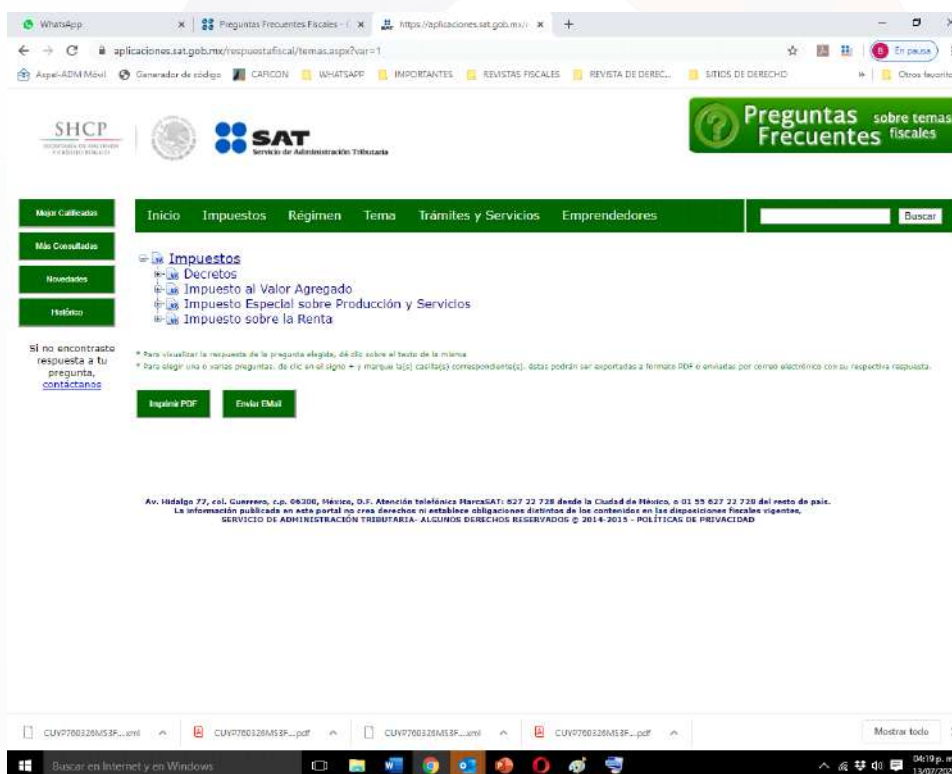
WhatsApp × Preguntas Frecuentes Fiscales - × https://aplicaciones.sat.gob.mx/ × +

aplicaciones.sat.gob.mx/respuestafiscal/temas.aspx?var=1

En pausa

Aspel-ADM Móvil Generador de código CAPICON WHATSAPP IMPORTANTES REVISTAS FISCALES REVISTA DE DEREC... SITIOS DE DERECHO » Otros favoritos

SHCP

SAT
Servicio de Administración Tributaria

Preguntas Frecuentes sobre temas fiscales

Mejor Calificadas

Más Consultadas

Novedades

Histórico

Si no encontraste respuesta a tu pregunta, contáctanos

Inicio Impuestos Régimen Tema Trámites y Servicios Emprendedores

Buscar

Impuestos
Decretos
Impuesto al Valor Agregado
Impuesto Especial sobre Producción y Servicios
Impuesto sobre la Renta

* Para visualizar la respuesta de la pregunta elegida, dé clic sobre el texto de la misma
* Para elegir una o varias preguntas, de clic en el signo + y marque la(s) casita(s) correspondiente(s). éstas podrán ser exportadas a formato PDF o enviadas por correo electrónico con su respectiva respuesta.

Imprimir PDF

Enviar EMail

Av. Hidalgo 77, col. Guerrero, c.p. 06300, México, D.F. Atención telefónica MarcaSAT: 627 22 728 desde la Ciudad de México, o 01 55 627 22 728 del resto de país.
La información publicada en este portal no crea derechos ni establece obligaciones distintos de los contenidos en las disposiciones fiscales vigentes.
SERVICIO DE ADMINISTRACIÓN TRIBUTARIA- ALGUNOS DERECHOS RESERVADOS © 2014-2015 - POLÍTICAS DE PRIVACIDAD

CUV9780326MS3F....xml CUV9780326MS3F....pdf CUV9780326MS3F....xml CUV9780326MS3F....pdf Mostrar todo

Buscar en Internet y en Windows

04:19 p. m.
13/07/20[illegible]